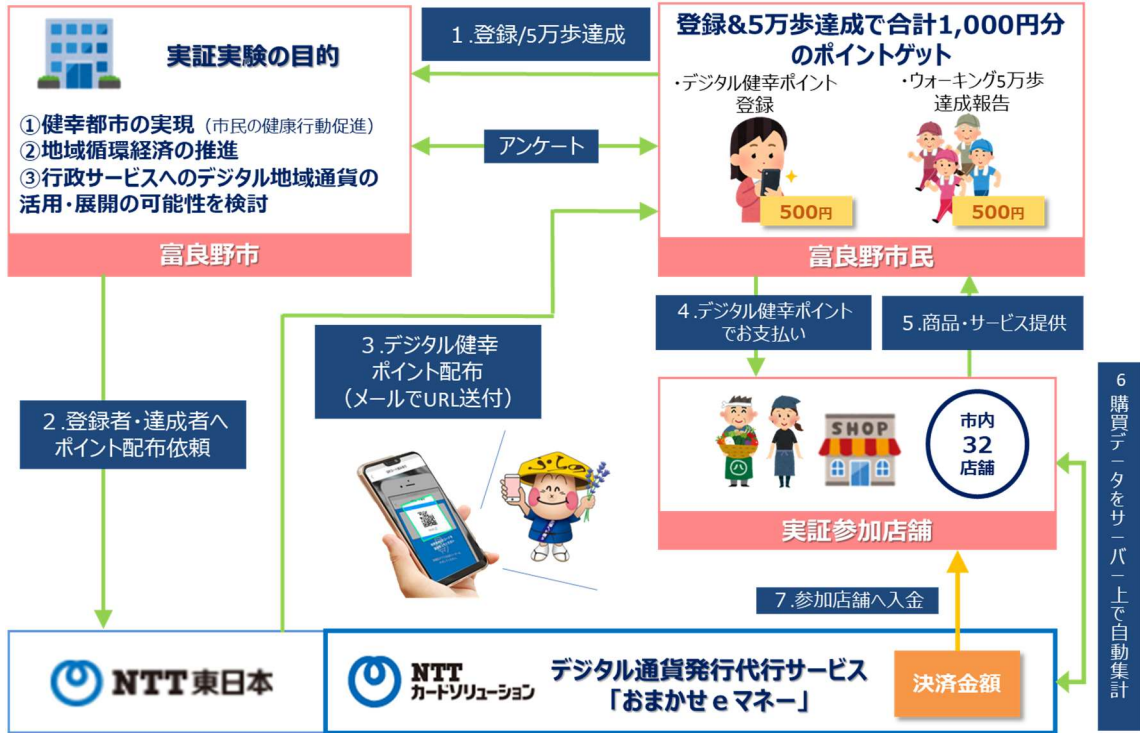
実証実験の目的

①健幸都市の実現（市民の健康行動促進）
②地域循環経済の推進
③行政サービスへのデジタル地域通貨の活用・展開の可能性を検討

富良野市

1.登録/5万歩達成

アンケート

登録&5万歩達成で合計1,000円分のポイントゲット

・デジタル健幸ポイント登録

・ウォーキング5万歩達成報告

500円

500円

富良野市民

2.登録者・達成者へポイント配布依頼

3.デジタル健幸ポイント配布（メールでURL送付）

4.デジタル健幸ポイントでお支払い

5.商品・サービス提供

SHOP

市内 32 店舗

実証参加店舗

6 購買データをサーバー上で自動集計

7.参加店舗へ入金

NTT東日本

NTT カードソリューション

デジタル通貨発行代行サービス「おまかせｅマネー」

決済金額